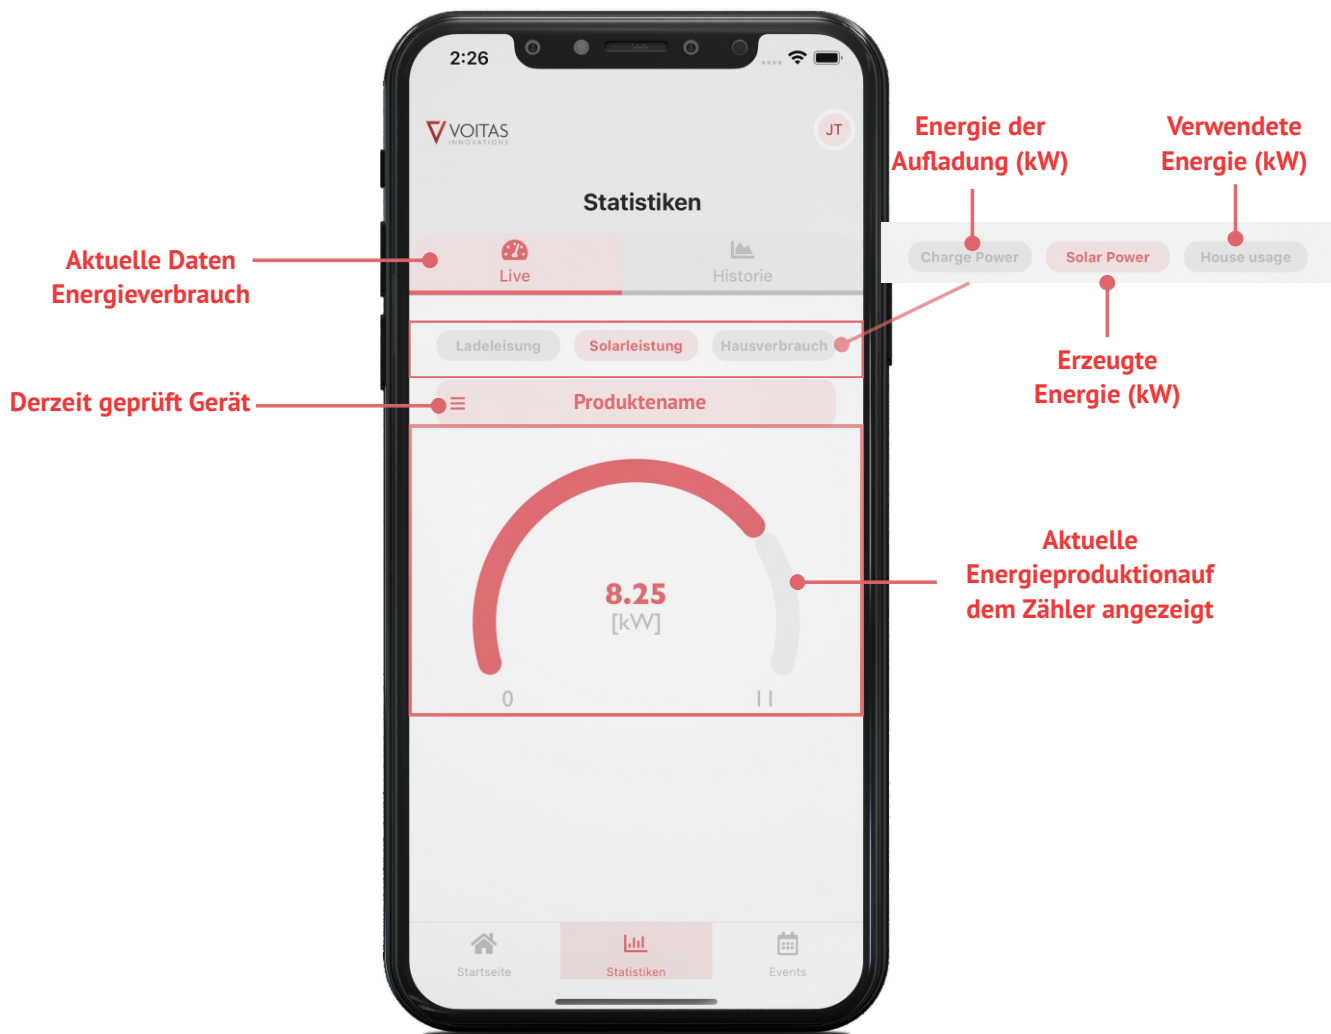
2:26

VOITAS
INNOVATIONS

JT

Statistiken

Live

Historie

Ladeleisung

Solarleistung

Hausverbrauch

Produktename

8.25
[kW]

0

11

Startseite

Statistiken

Events

Aktuelle Daten Energieverbrauch

Derzeit geprüft Gerät

Energie der Aufladung (kW)

Verwendete Energie (kW)

Charge Power

Solar Power

House usage

Erzeugte Energie (kW)

Aktuelle Energieproduktionauf dem Zähler angezeigt